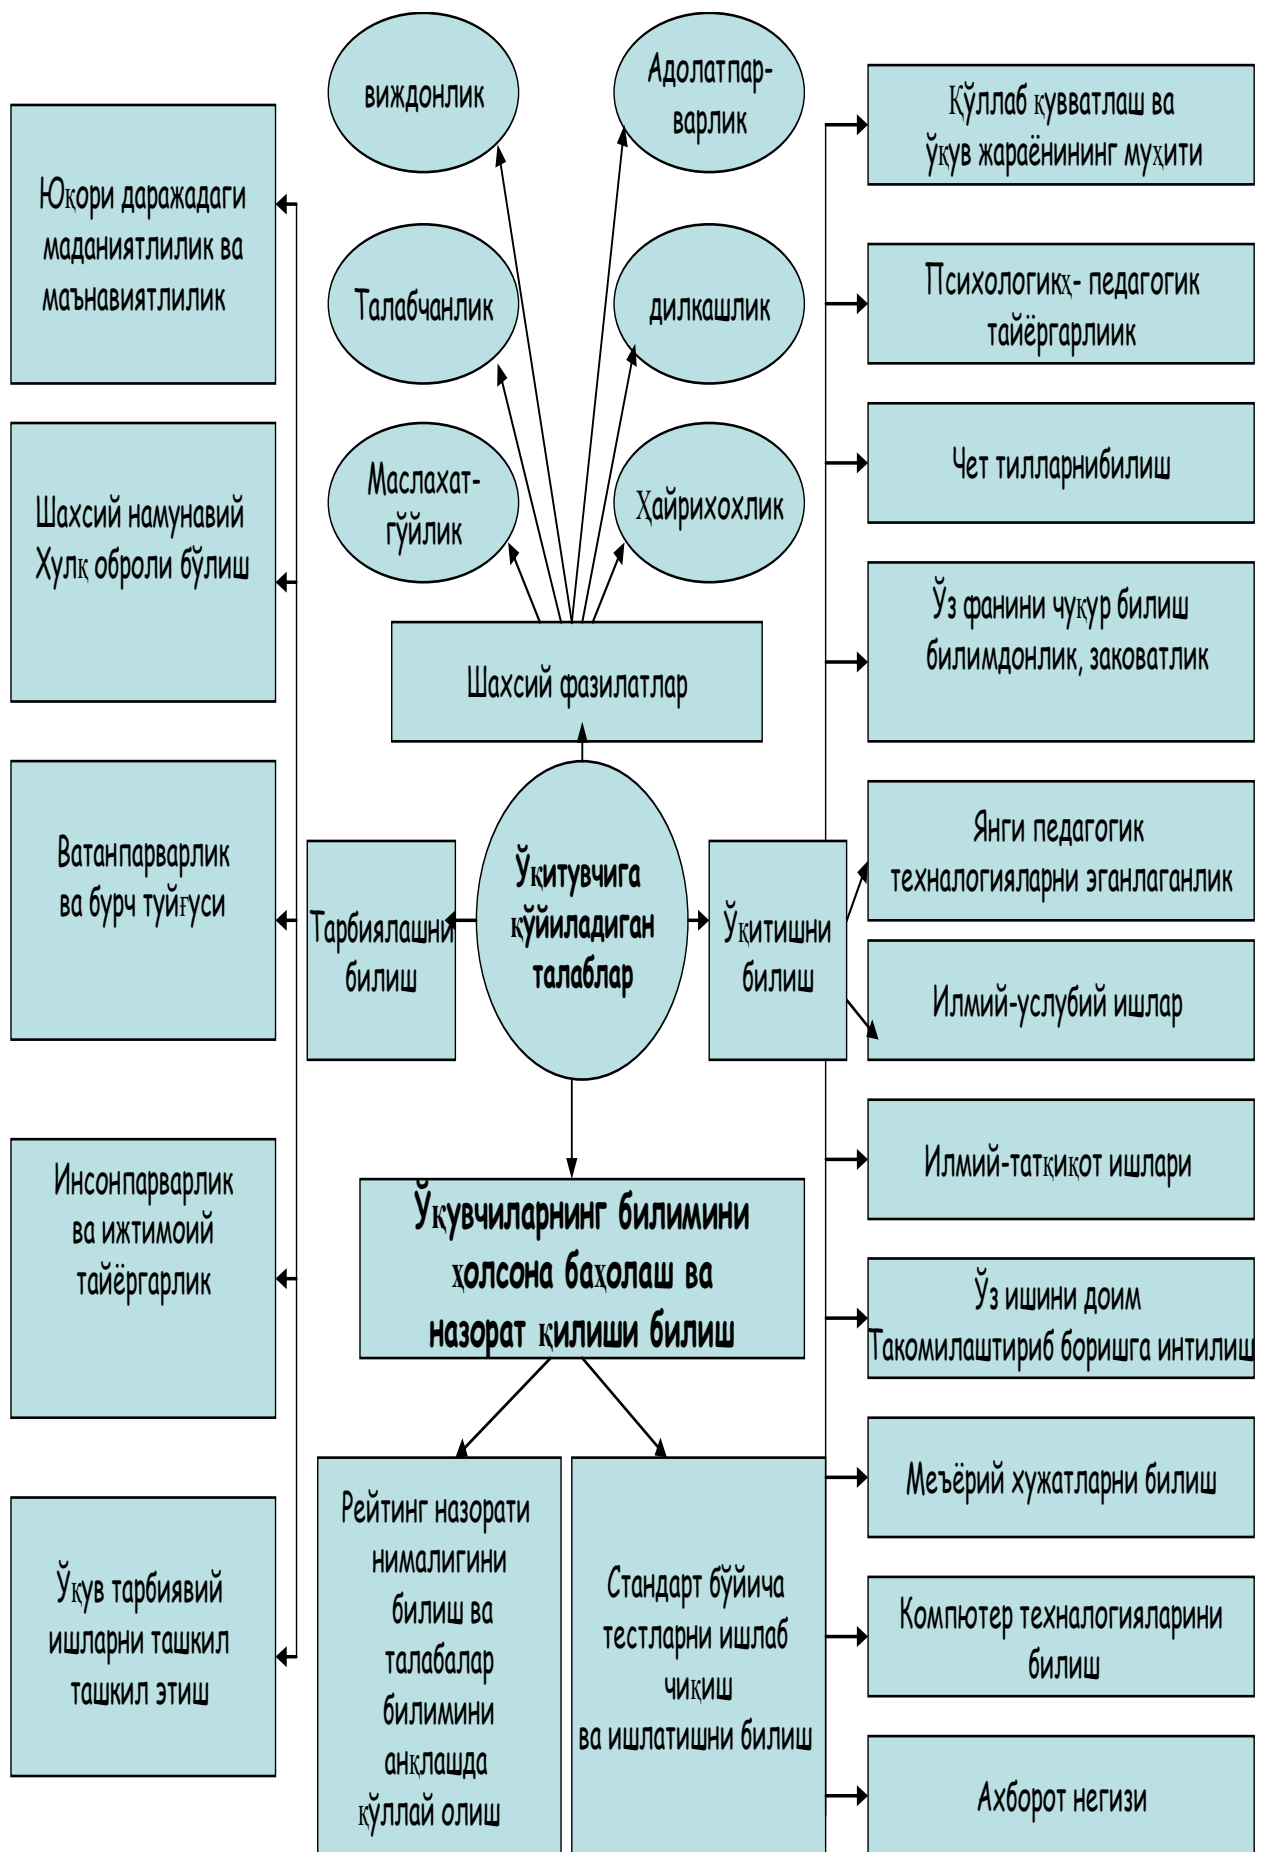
виждонлик

Адолатпарварлик

Қўллаб қувватлаш ва ўқув жараёнининг муҳити

Юқори даражадаги маданиятлилик ва маънавиятлилик

Талабчанлик

дилкашлик

Психологикх- педагогик тайёргарлиик

Маслахатгўйлик

Ҳайрихохлик

Чет тилларнибилиш

Шахсий намунавий Хулқ оброли бўлиш

Шахсий фазилатлар

Ўз фанини чуқур билиш билимдонлик, заковатлик

Ватанпарварлик ва бурч туйғуси

Тарбиялашни билиш

Ўқитувчига қўйиладиган талаблар

Ўқитишни билиш

Янги педагогик технологияларни эганлаганлик

Илмий-услубий ишлар

Илмий-татқиқот ишлари

Инсонпарварлик ва ижтимоий тайёргарлик

Ўқувчиларнинг билимини холсона баholаш ва назорат қилиши билиш

Ўз ишини доим Такомилаштириб боришга интилиш

Меъёрий хужатларни билиш

Ўқув тарбиявий ишларни ташкил ташкил этиш

Рейтинг назорати нималигини билиш ва талабалар билимини анқлашда қўллай олиш

Стандарт бўйича тестларни ишлаб чиқиш ва ишлатишни билиш

Компютер технологияларини билиш

Ахборот негизи